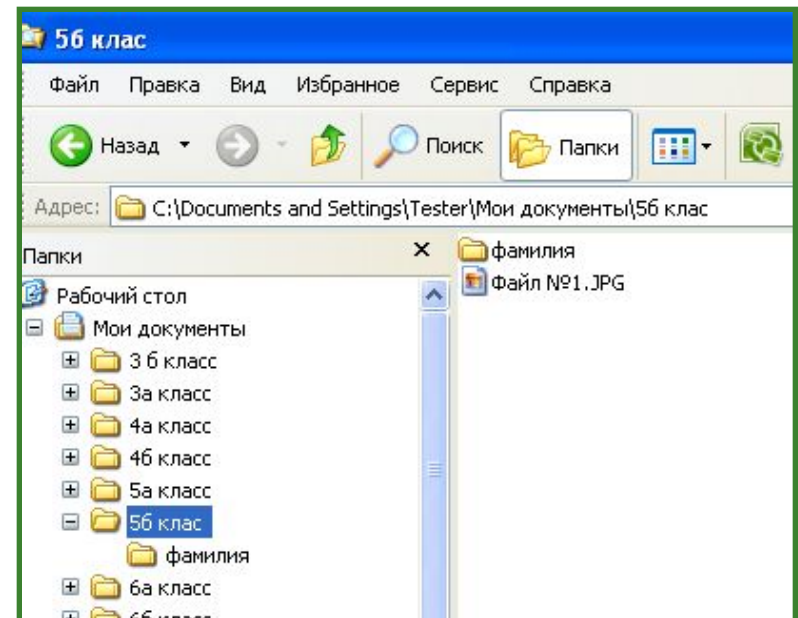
5б клас

Файл Правка Вид Избранное Сервис Справка

Назад Поиск Папки

Адрес: C:\Documents and Settings\Tester\Мои документы\5б клас

Папки ×

Рабочий стол
Мои документы
3 б класс
3а класс
4а класс
4б класс
5а класс
5б клас
фамилия
6а класс
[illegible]

фамилия
Файл №1.JPG